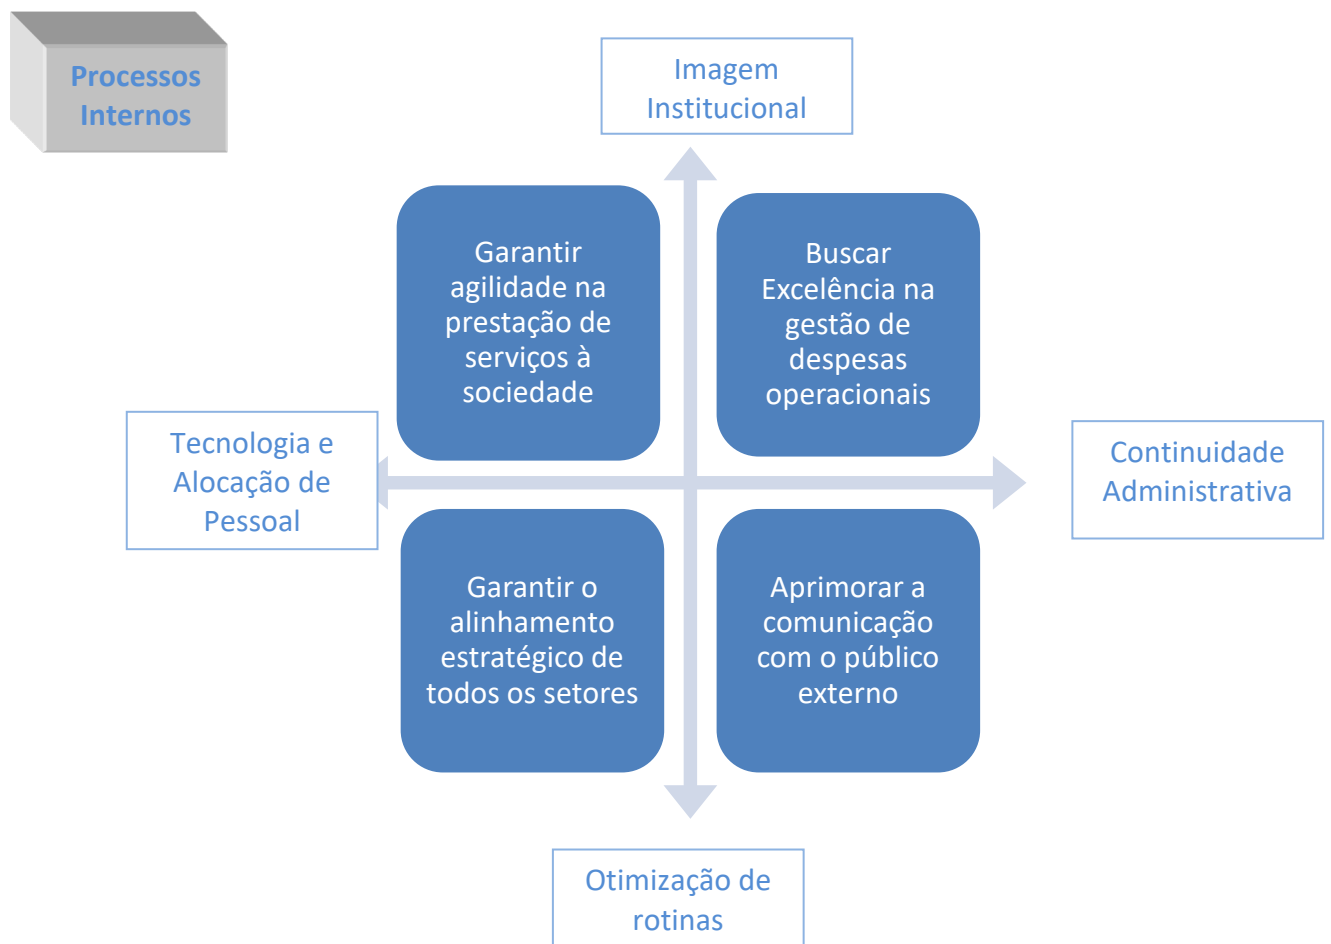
Processos Internos

Imagem Institucional

Garantir agilidade na prestação de serviços à sociedade

Buscar Excelência na gestão de despesas operacionais

Tecnologia e Alocação de Pessoal

Continuidade Administrativa

Garantir o alinhamento estratégico de todos os setores

Aprimorar a comunicação com o público externo

Otimização de rotinas